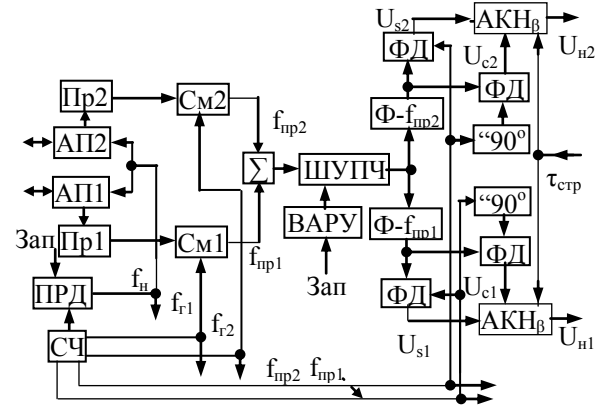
Пр2
АП2
АП1
Зап
Пр1
ПРД
СЧ
См2
См1
$f_{пр2}$
$\sum$
$f_{пр1}$
ШУПЧ
ВАРУ
Зап
$f_н$
$f_{г1}$
$f_{г2}$
$f_{пр2}$ $f_{пр1}$
$U_{s2}$
ФД
Ф-$f_{пр2}$
Ф-$f_{пр1}$
ФД
АКН$_β$
$U_{c2}$
ФД
"90$^о$
$U_{н2}$
$τ_{стр}$
"90$^о$
ФД
$U_{c1}$
АКН$_β$
$U_{s1}$
$U_{н1}$